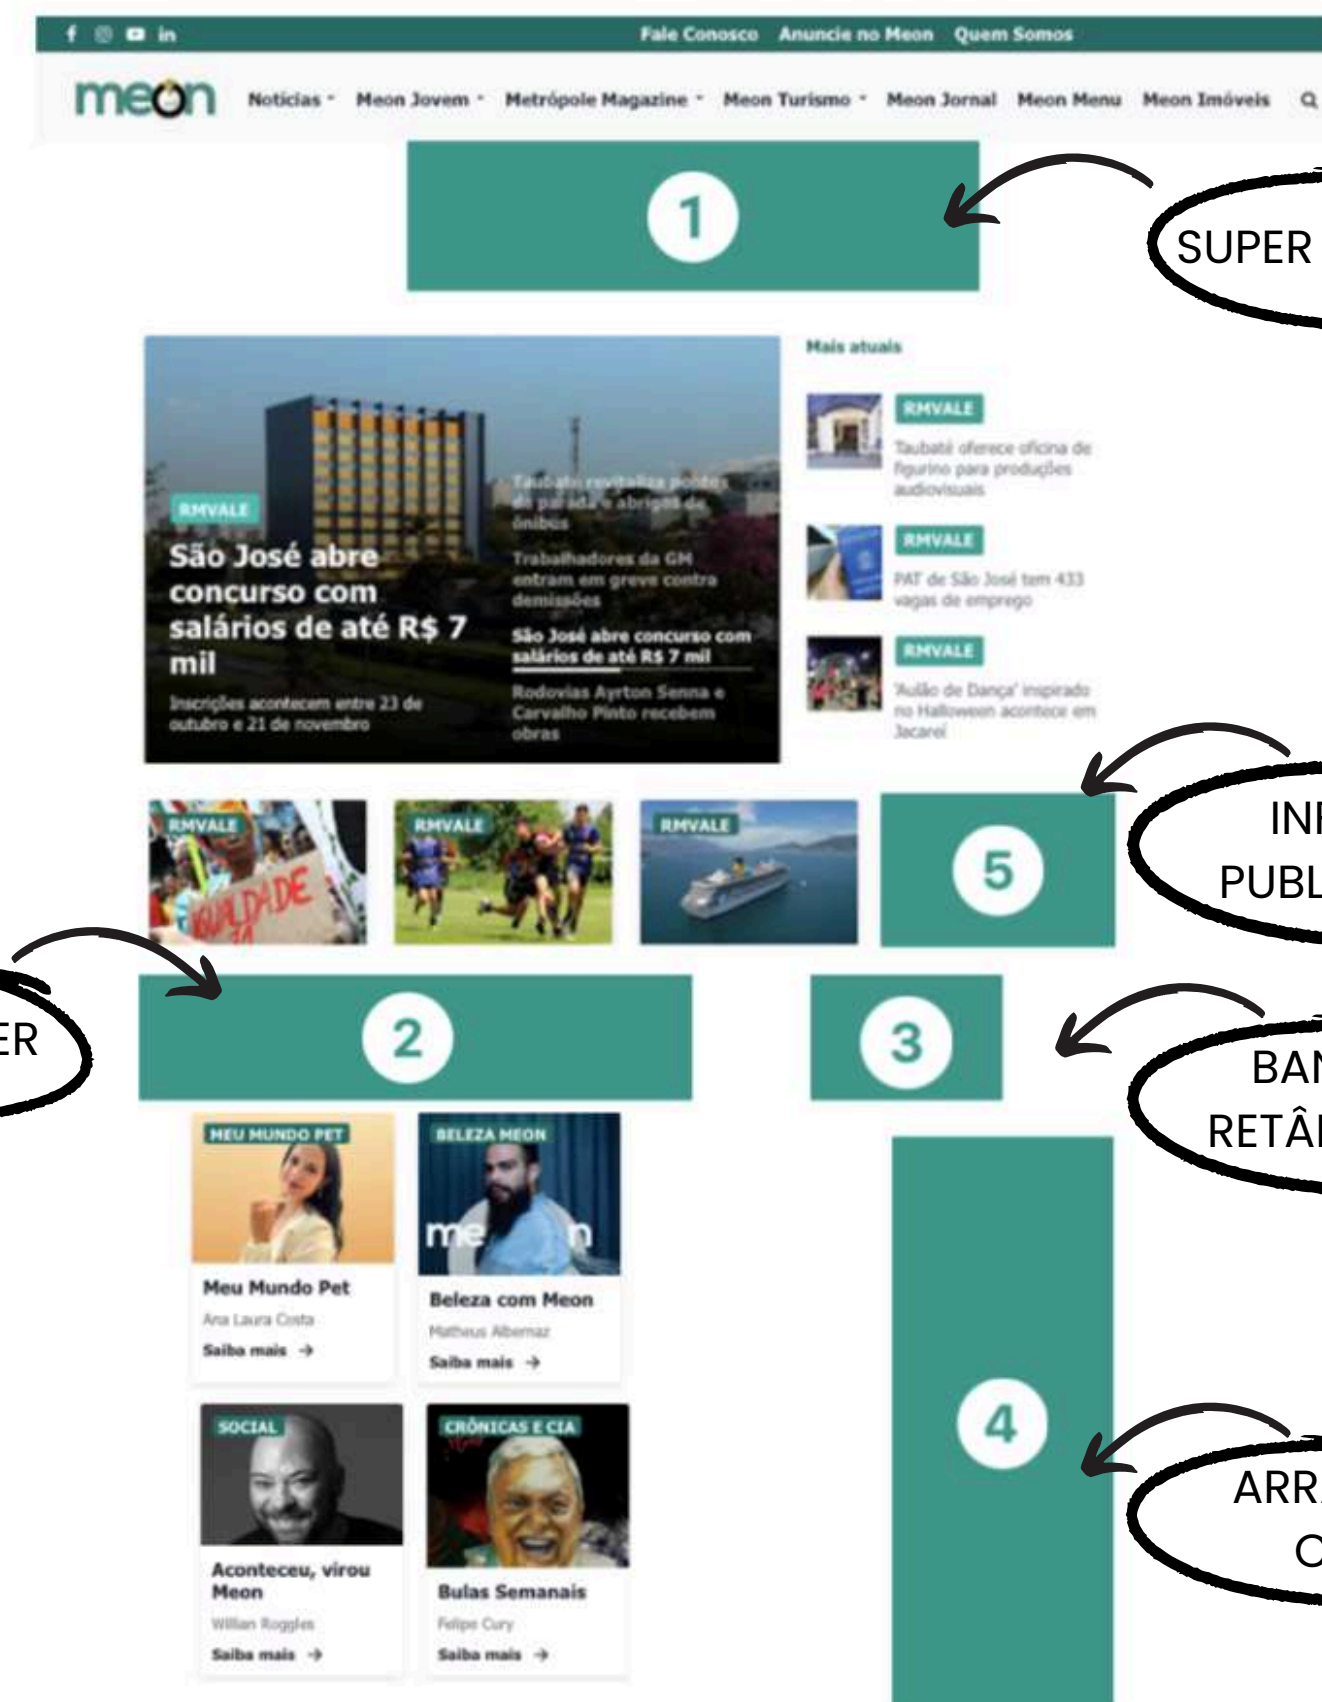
Fale Conosco Anuncie no Meon Quem Somos

meon Notícias Meon Jovem Metrópole Magazine Meon Turismo Meon Jornal Meon Menu Meon Imóveis

1

SUPER

RMVALE
São José abre concurso com salários de até R$ 7 mil
Inscrições acontecem entre 23 de outubro e 21 de novembro

Taubaté revitaliza pontos de parada e abrigos de ônibus
Trabalhadores da GM entram em greve contra demissões
São José abre concurso com salários de até R$ 7 mil
Rodovias Ayrton Senna e Carvalho Pinto recebem obras

Mais atuais
RMVALE
Taubaté oferece oficina de figurino para produções audiovisuais
RMVALE
PAT de São José tem 433 vagas de emprego
RMVALE
'Aulão de Dança' inspirado no Halloween acontece em Jacareí

RMVALE
RMVALE
RMVALE

5

INI
PUBL

ER

2

3

BAN
RETÂ

MEU MUNDO PET
Meu Mundo Pet
Ana Laura Costa
Saiba mais →

BELEZA MEON
Beleza com Meon
Matheus Albernaz
Saiba mais →

SOCIAL
Aconteceu, virou Meon
Willian Roggles
Saiba mais →

CRÔNICAS E CIA
Bulas Semanais
Felipe Cury
Saiba mais →

4

ARR
C